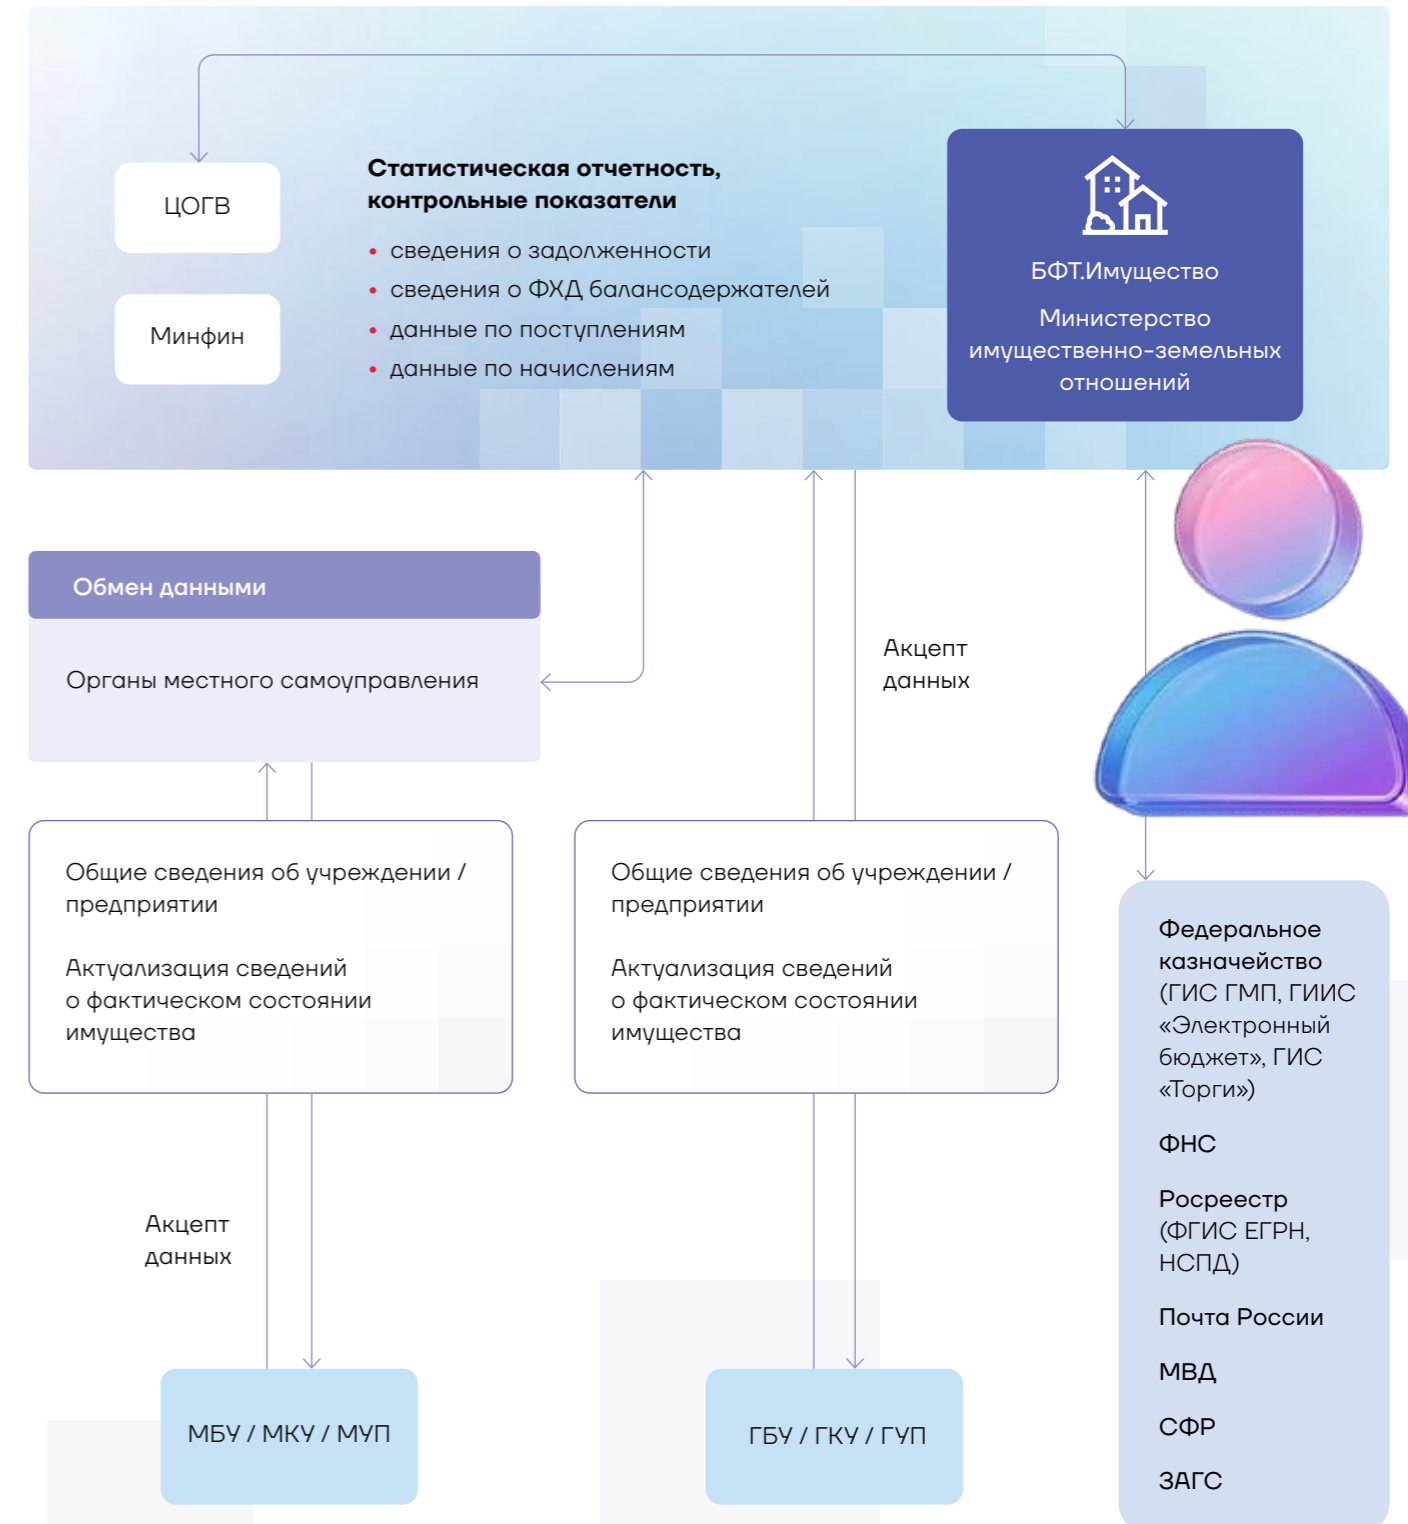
ЦОГВ

Минфин

Статистическая отчетность, контрольные показатели

- сведения о задолженности
- сведения о ФХД балансодержателей
- данные по поступлениям
- данные по начислениям

БФТ.Имущество

Министерство имущественно-земельных отношений

Обмен данными

Органы местного самоуправления

Акцепт данных

Общие сведения об учреждении / предприятии

Актуализация сведений о фактическом состоянии имущества

Общие сведения об учреждении / предприятии

Актуализация сведений о фактическом состоянии имущества

Федеральное казначейство (ГИС ГМП, ГИИС «Электронный бюджет», ГИС «Торги»)

ФНС

Росреестр (ФГИС ЕГРН, НСПД)

Почта России

МВД

СФР

ЗАГС

Акцепт данных

МБУ / МКУ / МУП

ГБУ / ГКУ / ГУП